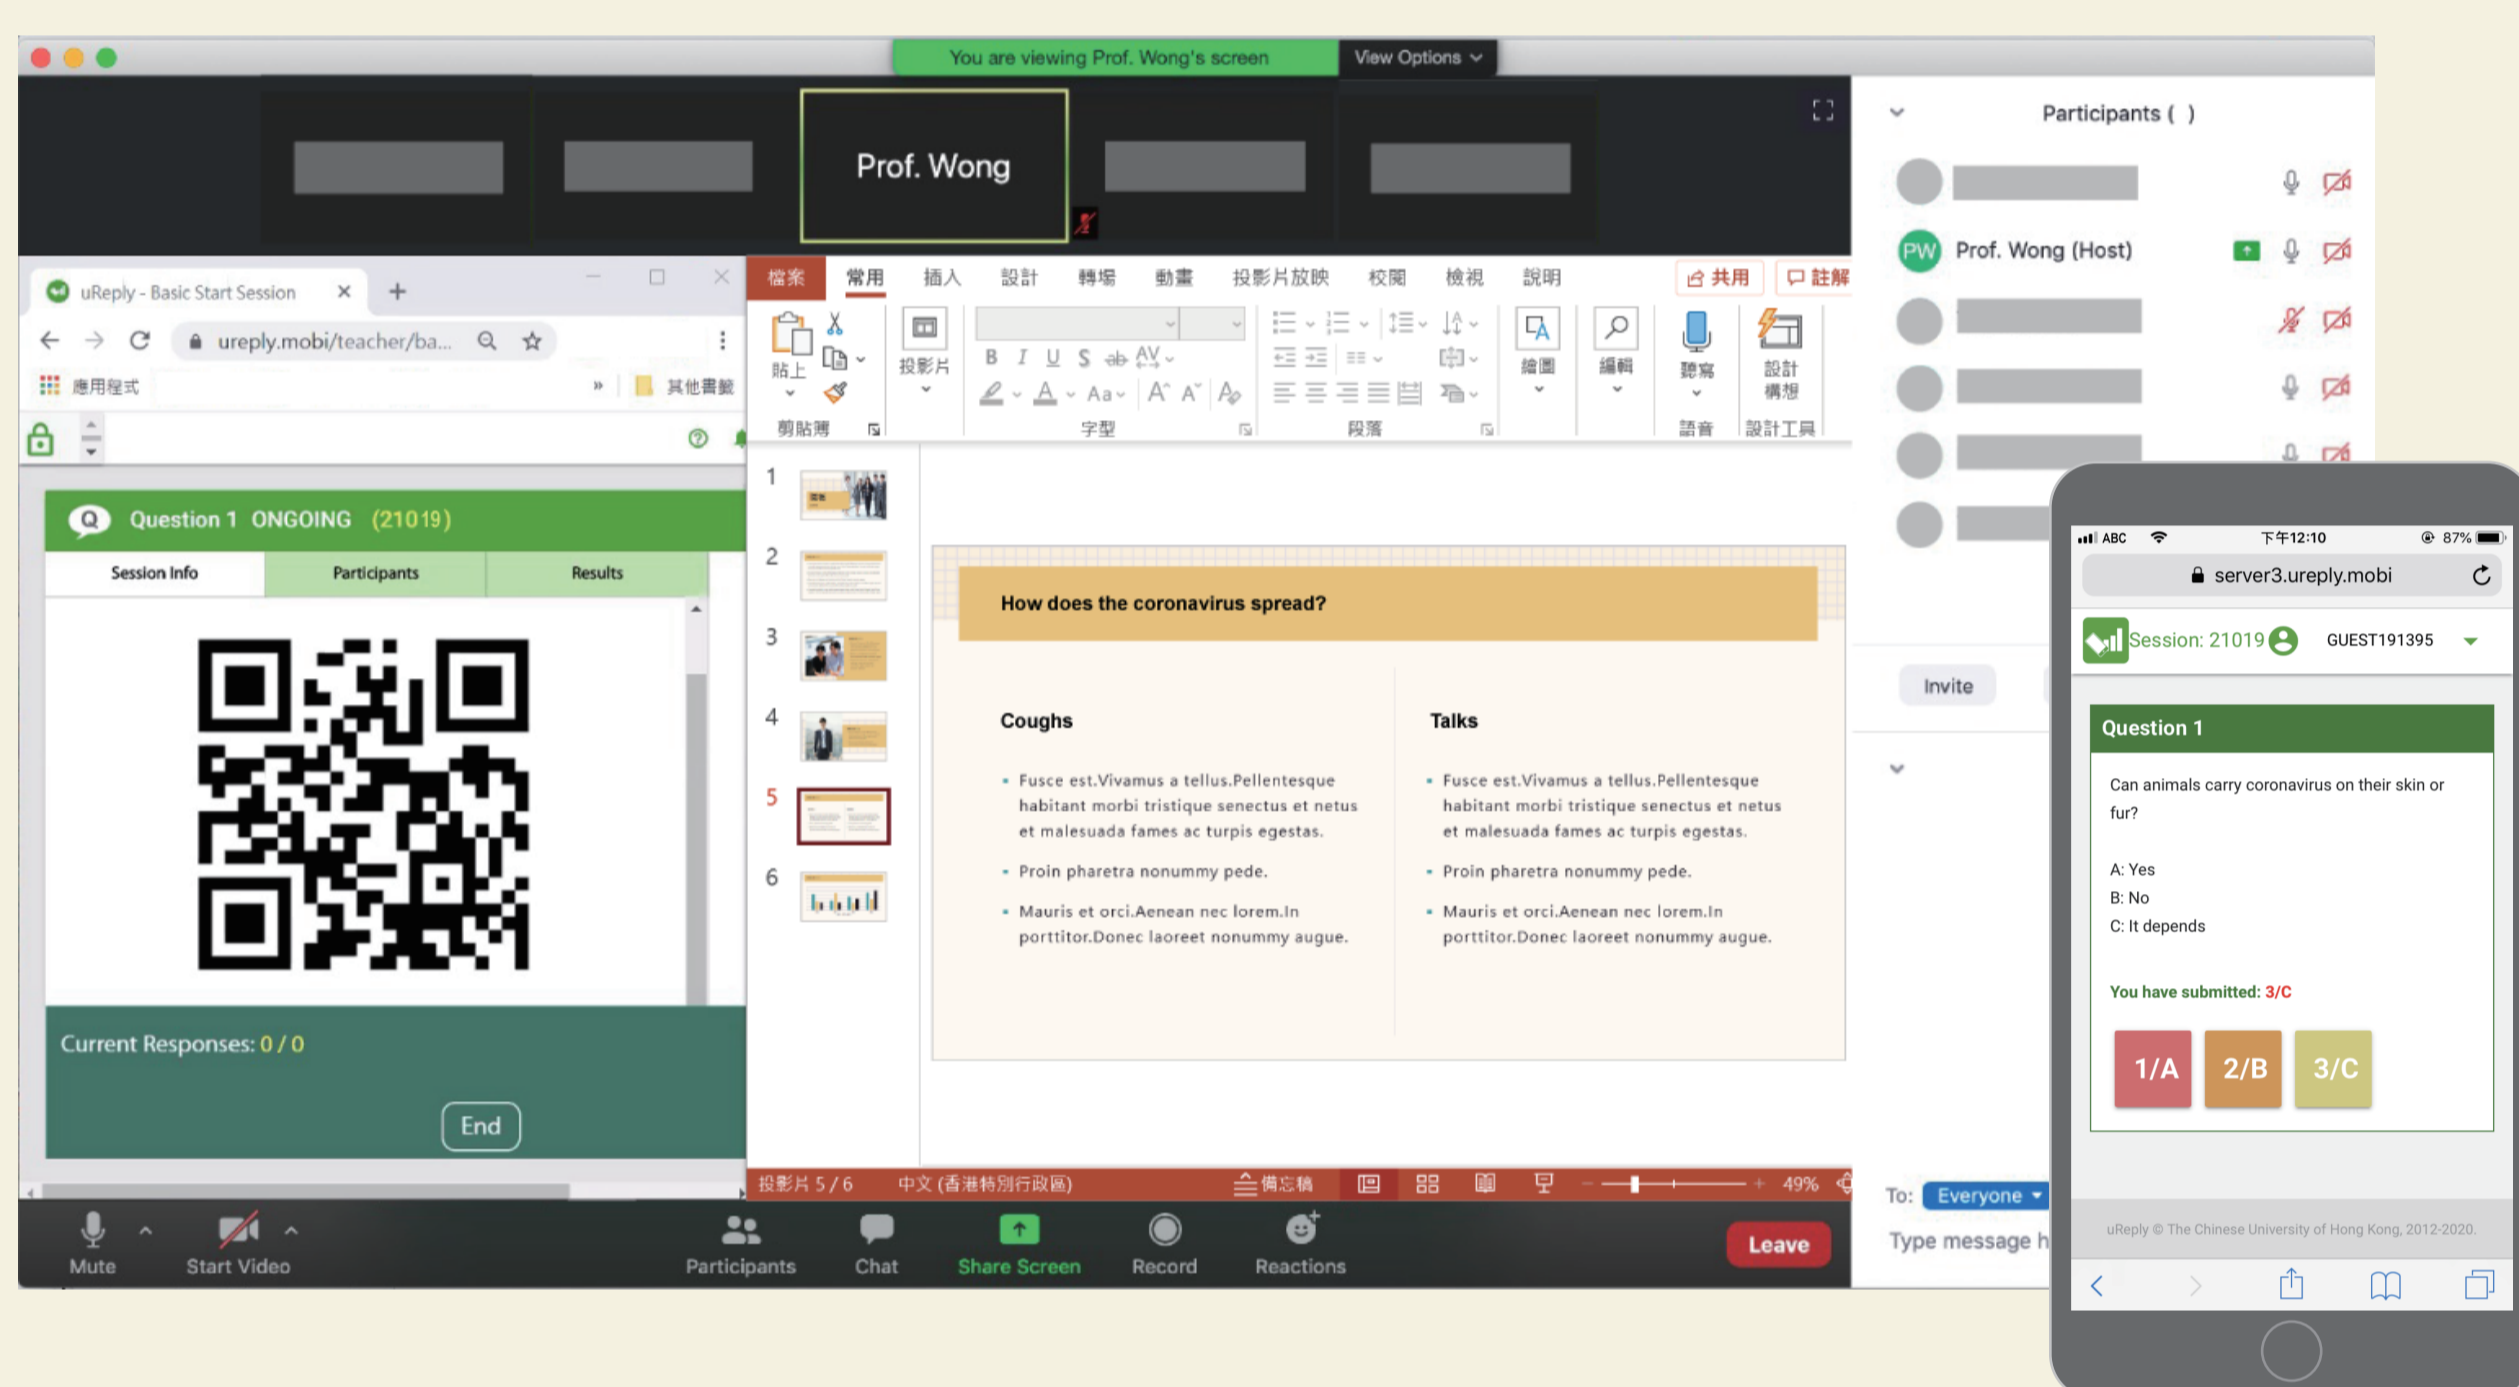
You are viewing Prof. Wong's screen
View Options

Prof. Wong

Participants ( )

Prof. Wong (Host)

uReply - Basic Start Session
ureply.mobi/teacher/ba...
應用程式
其他書籤

Question 1 ONGOING (21019)

Session Info
Participants
Results

Current Responses: 0 / 0

End

檔案
常用
插入
設計
轉場
動畫
投影片放映
校閱
檢視
說明
共用
註解

貼上
投影片
剪貼簿
字型
段落
繪圖
編輯
聽寫
設計構想
語音
設計工具

1
2
3
4
5
6

How does the coronavirus spread?

Coughs

- Fusce est.Vivamus a tellus.Pellentesque habitant morbi tristique senectus et netus et malesuada fames ac turpis egestas.
- Proin pharetra nonummy pede.
- Mauris et orci.Aenean nec lorem.In porttitor.Donec laoreet nonummy augue.

Talks

- Fusce est.Vivamus a tellus.Pellentesque habitant morbi tristique senectus et netus et malesuada fames ac turpis egestas.
- Proin pharetra nonummy pede.
- Mauris et orci.Aenean nec lorem.In porttitor.Donec laoreet nonummy augue.

投影片 5 / 6
中文 (香港特別行政區)
備忘稿
49%

Mute
Start Video
Participants
Chat
Share Screen
Record
Reactions
Leave

Invite

To: Everyone
Type message h

ABC
下午12:10
87%
server3.ureply.mobi
Session: 21019
GUEST191395

Question 1

Can animals carry coronavirus on their skin or fur?

A: Yes
B: No
C: It depends

You have submitted: 3/C

1/A
2/B
3/C

uReply © The Chinese University of Hong Kong, 2012-2020.